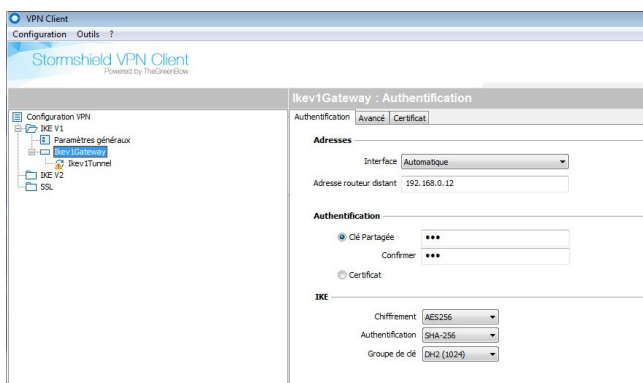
VPN Client
Configuration Outils ?
Stormshield VPN Client
Powered by TheGreenBow

Configuration VPN
IKE V1
Paramètres généraux
Ikev1Gateway
Ikev1Tunnel
IKE V2
SSL

Ikev1Gateway : Authentification
Authentification Avancé Certificat

Adresses
Interface Automatique
Adresse routeur distant 192.168.0.12

Authentification
Clé Partagée •••
Confirmer •••
Certificat

IKE
Chiffrement AES256
Authentification SHA-256
Groupe de clé DH2 (1024)